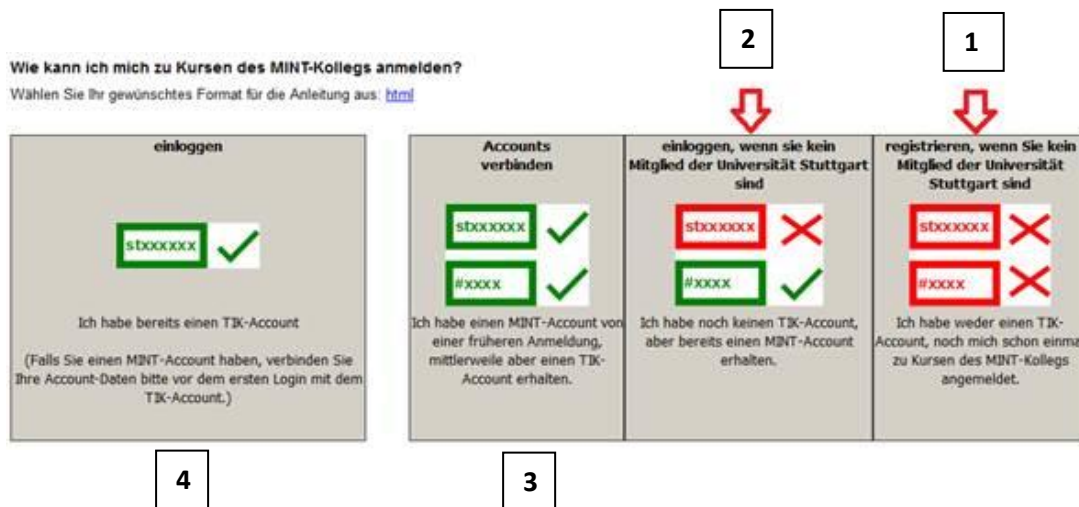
Wie kann ich mich zu Kursen des MINT-Kollegs anmelden?

Wählen Sie Ihr gewünschtes Format für die Anleitung aus: html

2

1

einloggen

stxxxxxx

Ich habe bereits einen TIK-Account

(Falls Sie einen MINT-Account haben, verbinden Sie Ihre Account-Daten bitte vor dem ersten Login mit dem TIK-Account.)

4

Accounts verbinden

stxxxxxx

#xxxx

Ich habe einen MINT-Account von einer früheren Anmeldung, mittlerweile aber einen TIK-Account erhalten.

3

einloggen, wenn sie kein Mitglied der Universität Stuttgart sind

stxxxxxx

#xxxx

Ich habe noch keinen TIK-Account, aber bereits einen MINT-Account erhalten.

registrieren, wenn Sie kein Mitglied der Universität Stuttgart sind

stxxxxxx

#xxxx

Ich habe weder einen TIK-Account, noch mich schon einma zu Kursen des MINT-Kollegs angemeldet.